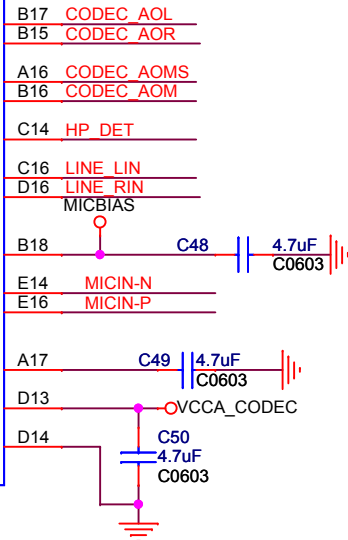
B17 CODEC_AOL
B15 CODEC_AOR

A16 CODEC_AOMS
B16 CODEC_AOM

C14 HP_DET

C16 LINE_LIN
D16 LINE_RIN
MICBIAS

B18
C48
4.7uF
C0603

E14 MICIN-N
E16 MICIN-P

A17
C49
4.7uF
C0603

D13
VCCA_CODEC

D14
C50
4.7uF
C0603